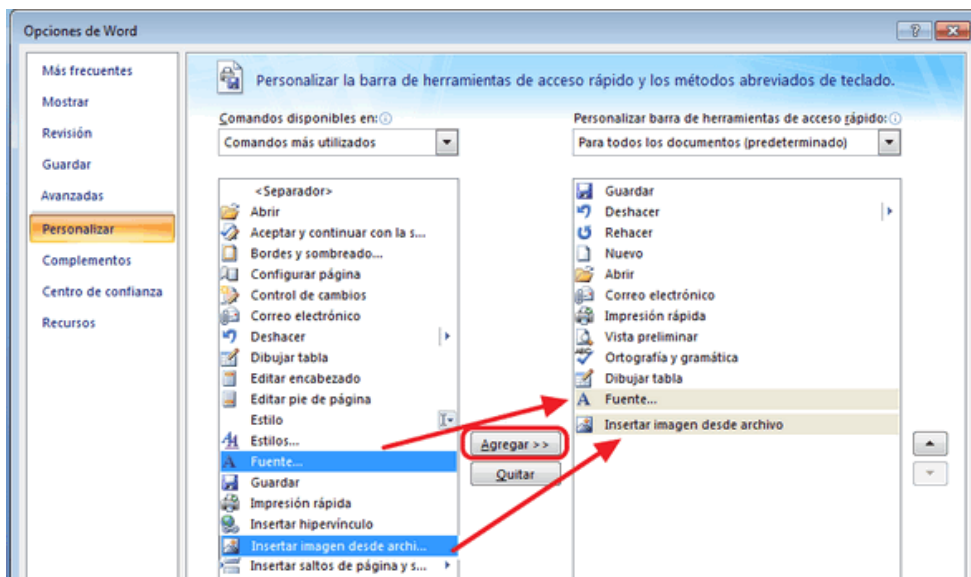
Opciones de Word

Más frecuentes
Mostrar
Revisión
Guardar
Avanzadas
Personalizar
Complementos
Centro de confianza
Recursos

Personalizar la barra de herramientas de acceso rápido y los métodos abreviados de teclado.

Comandos disponibles en:
Comandos más utilizados

<Separador>
Abrir
Aceptar y continuar con la s...
Bordes y sombreado...
Configurar página
Control de cambios
Correo electrónico
Deshacer
Dibujar tabla
Editar encabezado
Editar pie de página
Estilo
Estilos...
Fuente...
Guardar
Impresión rápida
Insertar hipervínculo
Insertar imagen desde archi...
Insertar saltos de página y s...

Agregar >>
Quitar

Personalizar barra de herramientas de acceso rápido:
Para todos los documentos (predeterminado)

Guardar
Deshacer
Rehacer
Nuevo
Abrir
Correo electrónico
Impresión rápida
Vista preliminar
Ortografía y gramática
Dibujar tabla
Fuente...
Insertar imagen desde archivo